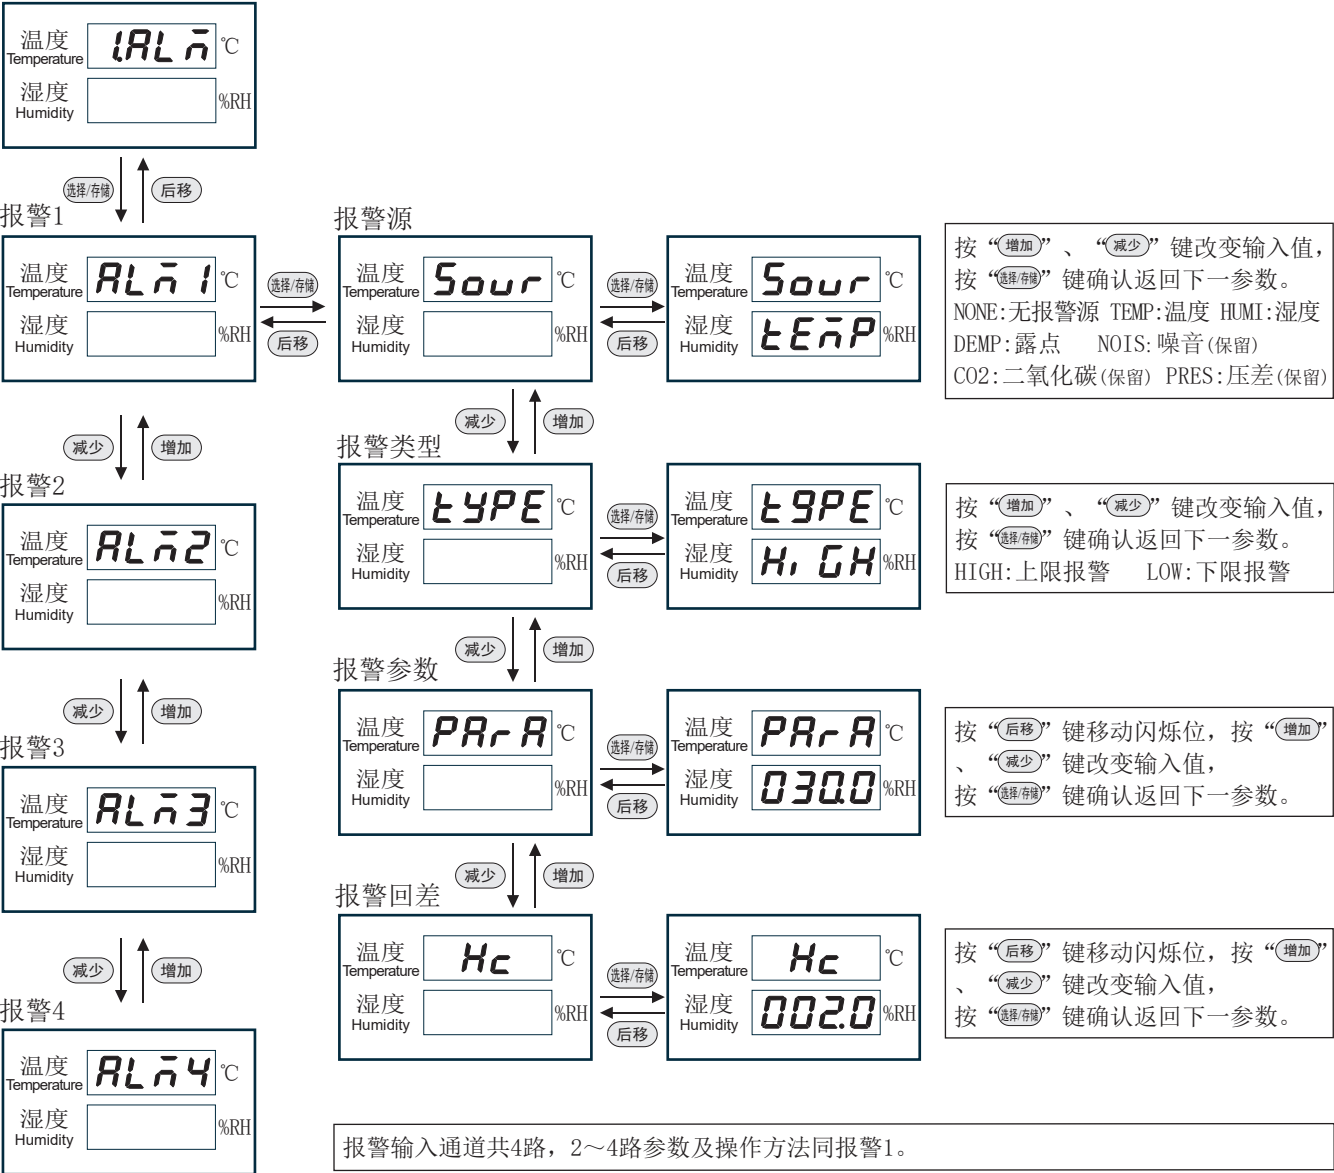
温度 Temperature 1.ALM ℃
湿度 Humidity %RH

选择/存储 后移

报警1
温度 Temperature ALM 1 ℃
湿度 Humidity %RH

选择/存储 后移

报警源
温度 Temperature Sour ℃
湿度 Humidity %RH

选择/存储 后移

温度 Temperature Sour ℃
湿度 Humidity tEMP %RH

按“增加”、“减少”键改变输入值，按“选择/存储”键确认返回下一参数。
NONE:无报警源 TEMP:温度 HUMI:湿度
DEMP:露点 NOIS:噪音(保留)
CO2:二氧化碳(保留) PRES:压差(保留)

减少 增加

报警类型
温度 Temperature tYPE ℃
湿度 Humidity %RH

选择/存储 后移

温度 Temperature tYPE ℃
湿度 Humidity Hi GH %RH

按“增加”、“减少”键改变输入值，按“选择/存储”键确认返回下一参数。
HIGH:上限报警 LOW:下限报警

减少 增加

报警2
温度 Temperature ALM2 ℃
湿度 Humidity %RH

减少 增加

报警参数
温度 Temperature PArA ℃
湿度 Humidity %RH

选择/存储 后移

温度 Temperature PArA ℃
湿度 Humidity 030.0 %RH

按“后移”键移动闪烁位，按“增加”、“减少”键改变输入值，按“选择/存储”键确认返回下一参数。

减少 增加

报警3
温度 Temperature ALM3 ℃
湿度 Humidity %RH

减少 增加

报警回差
温度 Temperature Hc ℃
湿度 Humidity %RH

选择/存储 后移

温度 Temperature Hc ℃
湿度 Humidity 002.0 %RH

按“后移”键移动闪烁位，按“增加”、“减少”键改变输入值，按“选择/存储”键确认返回下一参数。

减少 增加

报警4
温度 Temperature ALM4 ℃
湿度 Humidity %RH

报警输入通道共4路，2～4路参数及操作方法同报警1。